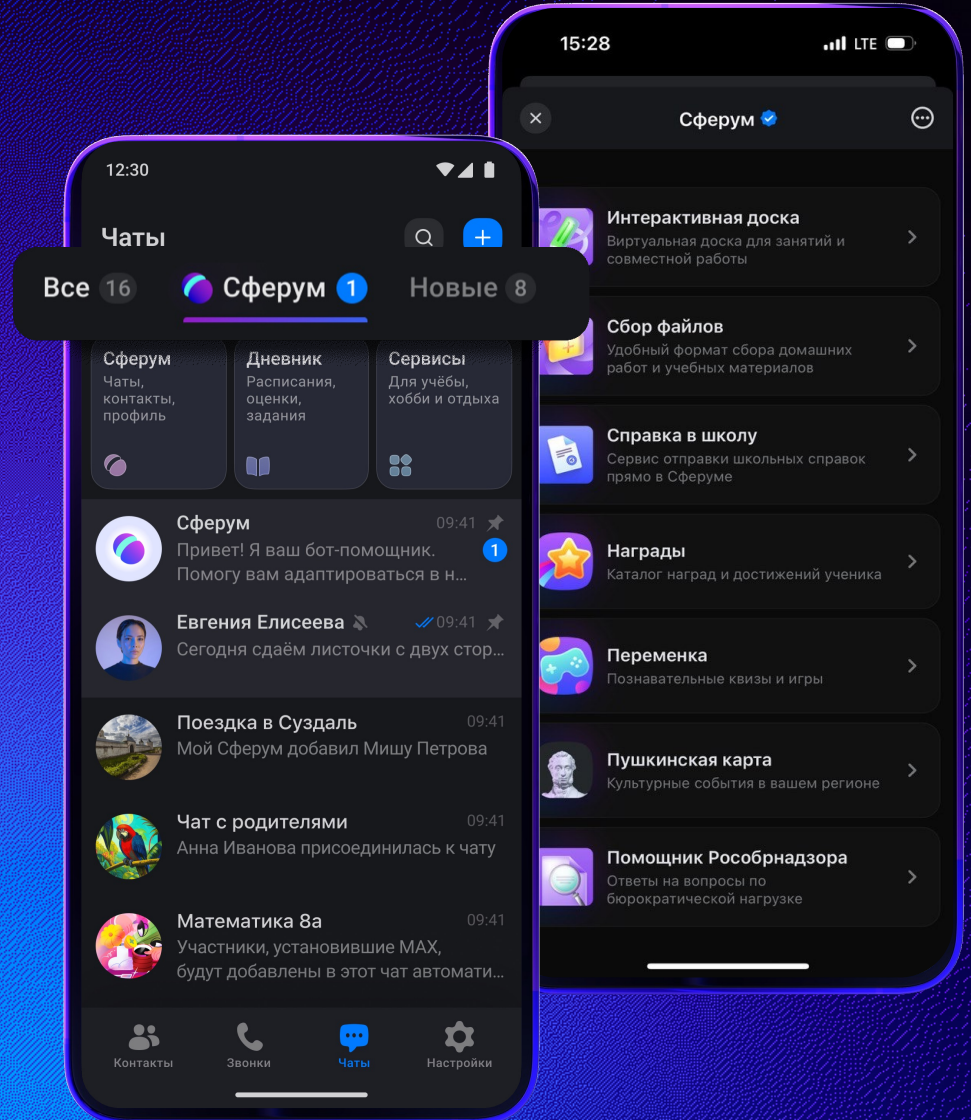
12:30

Чаты

Все 16 Сферум 1 Новые 8

Сферум
Чаты, контакты, профиль

Дневник
Расписания, оценки, задания

Сервисы
Для учёбы, хобби и отдыха

Сферум 09:41
Привет! Я ваш бот-помощник. Помогу вам адаптироваться в н...
1

Евгения Елисеева 09:41
Сегодня сдаём листочки с двух стор...

Поездка в Суздаль 09:41
Мой Сферум добавил Мишу Петрова

Чат с родителями 09:41
Анна Иванова присоединилась к чату

Математика 8а 09:41
Участники, установившие MAX, будут добавлены в этот чат автомати...

Контакты Звонки Чаты Настройки

15:28 LTE

Сферум

Интерактивная доска
Виртуальная доска для занятий и совместной работы

Сбор файлов
Удобный формат сбора домашних работ и учебных материалов

Справка в школу
Сервис отправки школьных справок прямо в Сферуме

Награды
Каталог наград и достижений ученика

Переменка
Познавательные квизы и игры

Пушкинская карта
Культурные события в вашем регионе

Помощник Рособрнадзора
Ответы на вопросы по бюрократической нагрузке